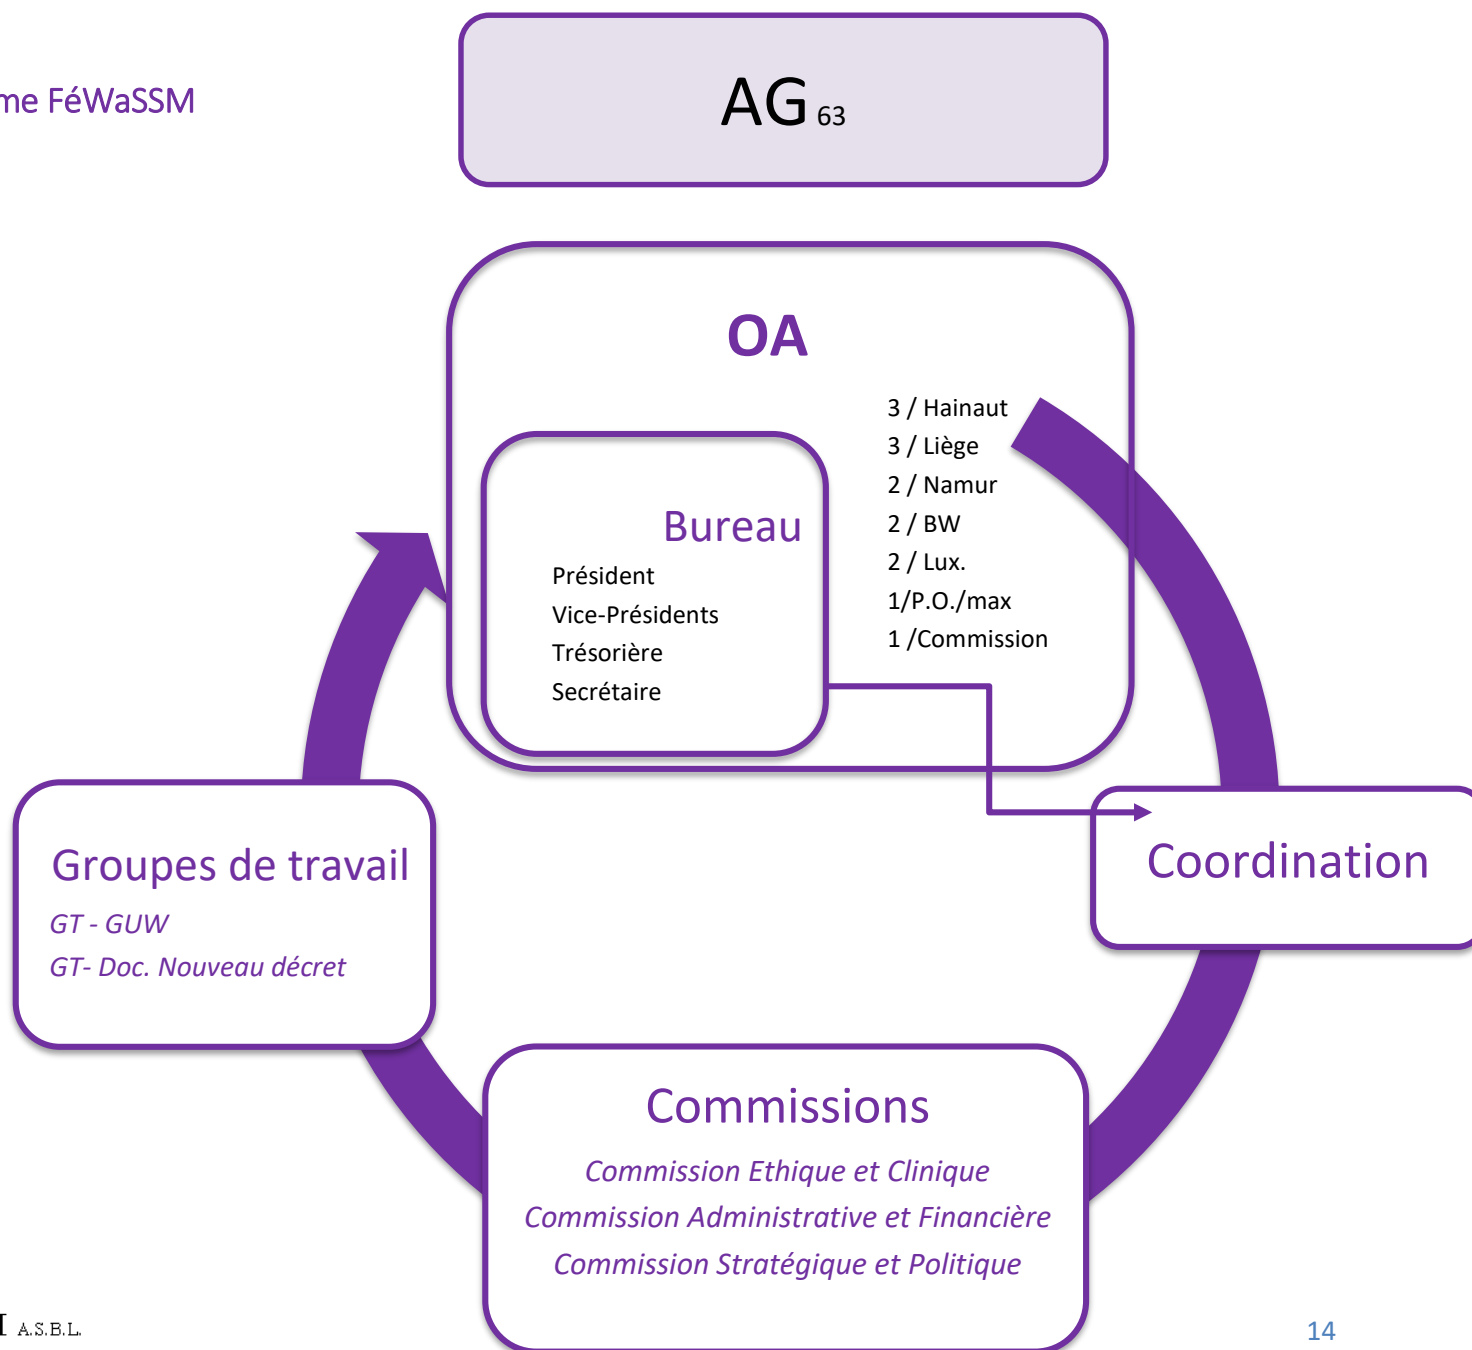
me FéWaSSM

AG 63

OA

Bureau
Président
Vice-Présidents
Trésorière
Secrétaire

3 / Hainaut
3 / Liège
2 / Namur
2 / BW
2 / Lux.
1/P.O./max
1 /Commission

Groupes de travail
GT - GUW
GT- Doc. Nouveau décret

Coordination

Commissions
Commission Ethique et Clinique
Commission Administrative et Financière
Commission Stratégique et Politique

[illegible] A.S.B.L.

14